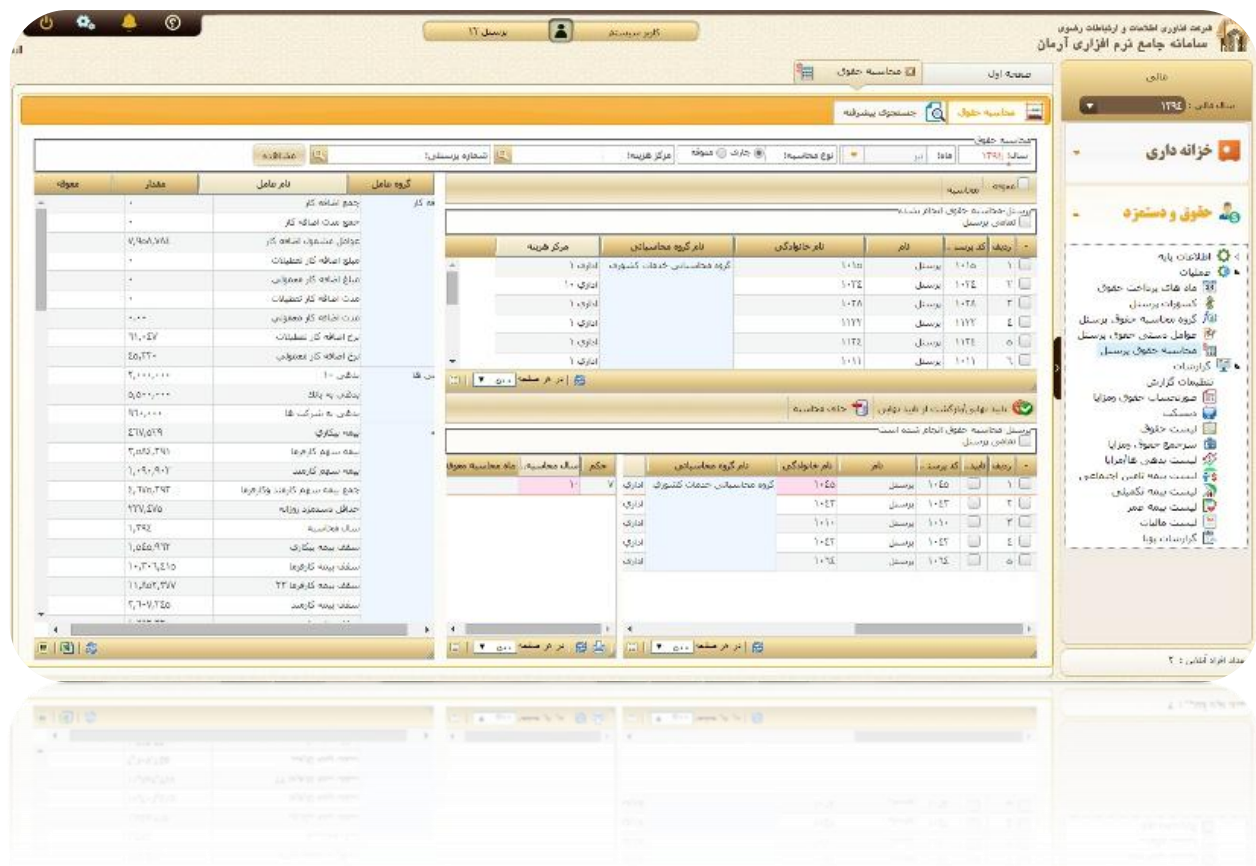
شرکت فناوری اطلاعات و ارتباطات رضوی
سامانه جامع نرم افزاری آرمان

کاربر سیستم | پرسنل ۱۲

صفحه اول | محاسبه حقوق

مالی
سال مالی : ۱۳۹۴

خزانه داری

حقوق و دستمزد

اطلاعات پایه
عملیات
ماه های پرداخت حقوق
کسورات پرسنل
گروه محاسبه حقوق پرسنل
عوامل دستی حقوق پرسنل
محاسبه حقوق پرسنل
گزارشات
تنظیمات گزارش
صورتحساب حقوق ومزایا
دیسکت
لیست حقوق
سرجمع حقوق ومزایا
لیست بدهی ها/مزایا
لیست بیمه تامین اجتماعی
لیست بیمه تکمیلی
لیست بیمه عمر
لیست مالیات
گزارشات پویا

تعداد افراد آنلاین : ۲

محاسبه حقوق | جستجوی پیشرفته

محاسبه حقوق
سال: ۱۳۹۴ | ماه: | نوع محاسبه: | جاری | معوقه | مرکز هزینه: | شماره پرسنلی: | مشاهده

معوقه | محاسبه

پرسنل محاسبه حقوق انجام نشده
تمامی پرسنل

| ردیف | کد پرسنل | نام | نام خانوادگی | نام گروه محاسباتی | مرکز هزینه |
|---|---|---|---|---|---|
| ۱ | ۱۰۱۵ | پرسنل | ۱۰۱۵ | گروه محاسباتی خدمات کشوری | اداری ۱ |
| ۲ | ۱۰۲۴ | پرسنل | ۱۰۲۴ | | اداری ۱۰ |
| ۳ | ۱۰۳۸ | پرسنل | ۱۰۳۸ | | اداری ۱ |
| ۴ | ۱۱۲۲ | پرسنل | ۱۱۲۲ | | اداری ۱ |
| ۵ | ۱۱۳۴ | پرسنل | ۱۱۳۴ | | اداری ۱ |
| ۶ | ۱۰۱۱ | پرسنل | ۱۰۱۱ | | اداری ۱ |

در هر صفحه ۵۰۰

تایید نهایی/بازگشت از تایید نهایی | چاپ محاسبه

پرسنل محاسبه حقوق انجام شده است
تمامی پرسنل

| ردیف | تایید | کد پرسنل | نام | نام خانوادگی | نام گروه محاسباتی | | حکم | سال محاسبه | ماه محاسبه معوق |
|---|---|---|---|---|---|---|---|---|---|
| ۱ | | ۱۰۴۵ | پرسنل | ۱۰۴۵ | گروه محاسباتی خدمات کشوری | اداری | ۷ | ۱۰ | |
| ۲ | | ۱۰۴۳ | پرسنل | ۱۰۴۳ | | اداری | | | |
| ۳ | | ۱۰۱۰ | پرسنل | ۱۰۱۰ | | اداری | | | |
| ۴ | | ۱۰۴۲ | پرسنل | ۱۰۴۲ | | اداری | | | |
| ۵ | | ۱۰۲۸ | پرسنل | ۱۰۲۸ | | اداری | | | |

در هر صفحه ۵۰۰

| گروه عامل | نام عامل | مقدار | معوقه |
|---|---|---|---|
| ه کار | جمع اضافه کار | ۰ | |
| | جمع مدت اضافه کار | ۰ | |
| | عوامل مشمول اضافه کار | ۷,۹۵۸,۷۸۸ | |
| | مبلغ اضافه کار تعطیلات | ۰ | |
| | مبلغ اضافه کار معمولی | ۰ | |
| | مدت اضافه کار تعطیلات | ۰ | |
| | مدت اضافه کار معمولی | ۰.۰۰ | |
| | نرخ اضافه کار تعطیلات | ۶۱,۰۵۷ | |
| | نرخ اضافه کار معمولی | ۴۵,۳۲۰ | |
| ی ها | بدهی ۱۰ | ۳,۰۰۰,۰۰۰ | |
| | بدهی به بانک | ۵,۵۰۰,۰۰۰ | |
| | بدهی به شرکت ها | ۹۶۰,۰۰۰ | |
| | بیمه بیکاری | ۴۱۷,۵۲۹ | |
| | بیمه سهم کارفرما | ۳,۸۸۵,۳۹۱ | |
| | بیمه سهم کارمند | ۱,۰۹۰,۹۰۷ | |
| | جمع بیمه سهم کارمند وکارفرما | ۵,۲۷۶,۲۹۳ | |
| | حداقل دستمزد روزانه | ۲۲۷,۴۷۵ | |
| | سال محاسبه | ۱,۳۹۴ | |
| | سقف بیمه بیکاری | ۱,۵۶۵,۹۲۲ | |
| | سقف بیمه کارفرما | ۱۰,۳۰۱,۴۱۵ | |
| | سقف بیمه کارفرما ۲۳ | ۱۱,۸۵۳,۳۷۷ | |
| | سقف بیمه کارمند | ۳,۶۰۷,۲۴۵ | |